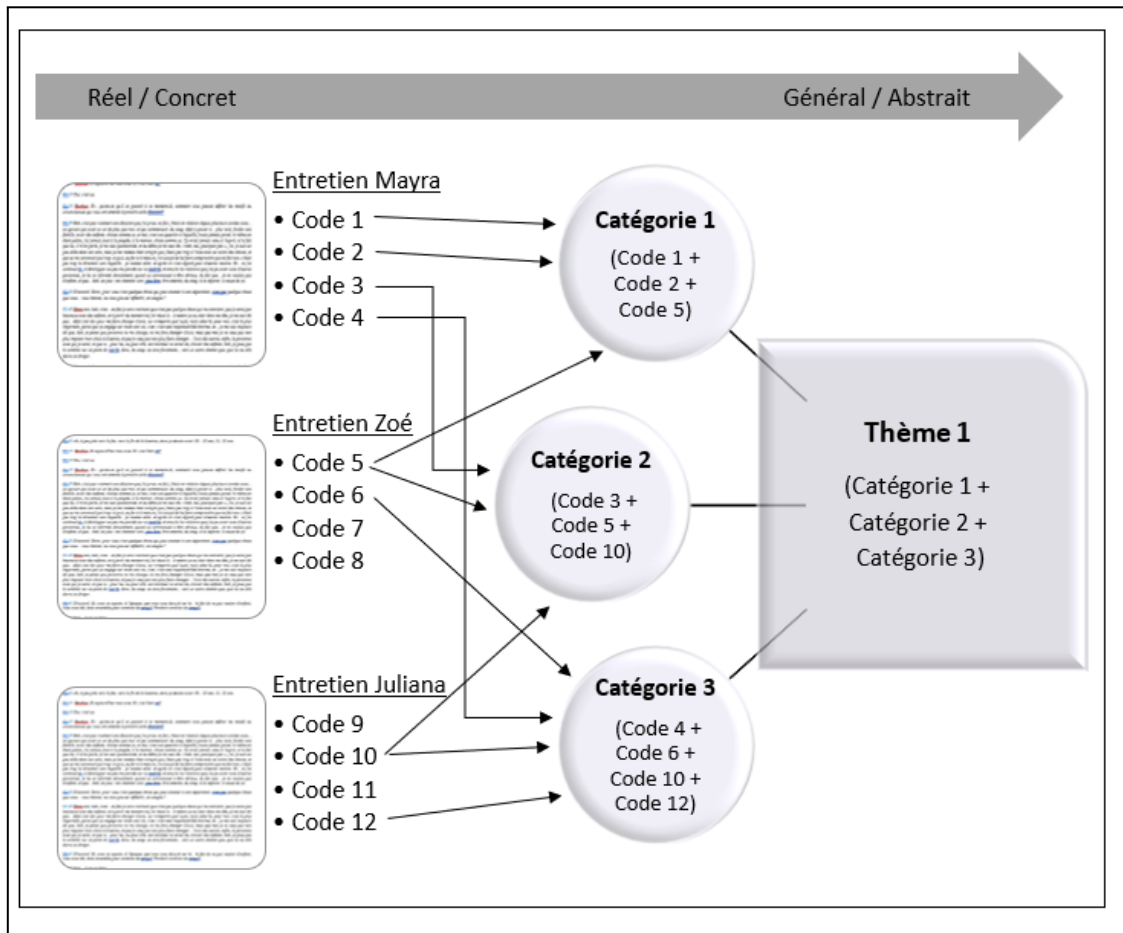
Réel / Concret

Général / Abstrait

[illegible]

Entretien Mayra
• Code 1
• Code 2
• Code 3
• Code 4

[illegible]

Entretien Zoé
• Code 5
• Code 6
• Code 7
• Code 8

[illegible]

Entretien Juliana
• Code 9
• Code 10
• Code 11
• Code 12

Catégorie 1
(Code 1 + Code 2 + Code 5)

Catégorie 2
(Code 3 + Code 5 + Code 10)

Catégorie 3
(Code 4 + Code 6 + Code 10 + Code 12)

Thème 1
(Catégorie 1 + Catégorie 2 + Catégorie 3)